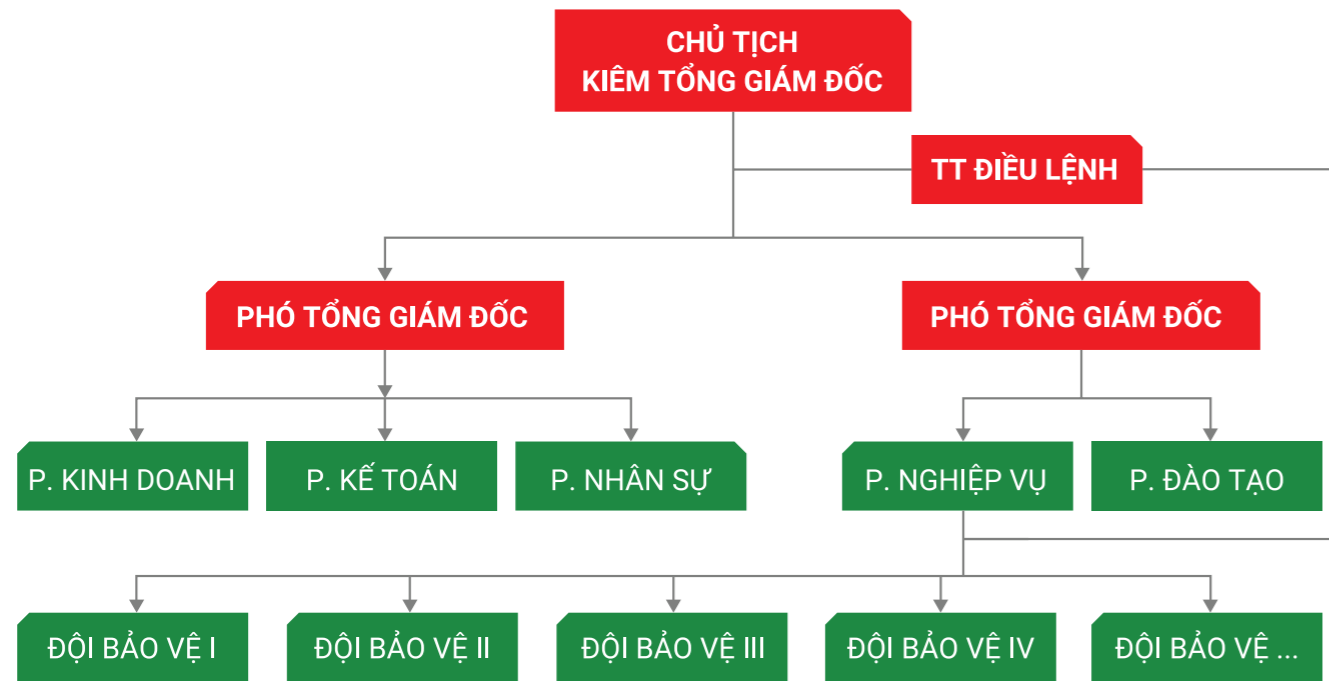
CHỦ TỊCH
KIÊM TỔNG GIÁM ĐỐC

TT ĐIỀU LỆNH

PHÓ TỔNG GIÁM ĐỐC

PHÓ TỔNG GIÁM ĐỐC

P. KINH DOANH

P. KẾ TOÁN

P. NHÂN SỰ

P. NGHIỆP VỤ

P. ĐÀO TẠO

ĐỘI BẢO VỆ I

ĐỘI BẢO VỆ II

ĐỘI BẢO VỆ III

ĐỘI BẢO VỆ IV

ĐỘI BẢO VỆ ...